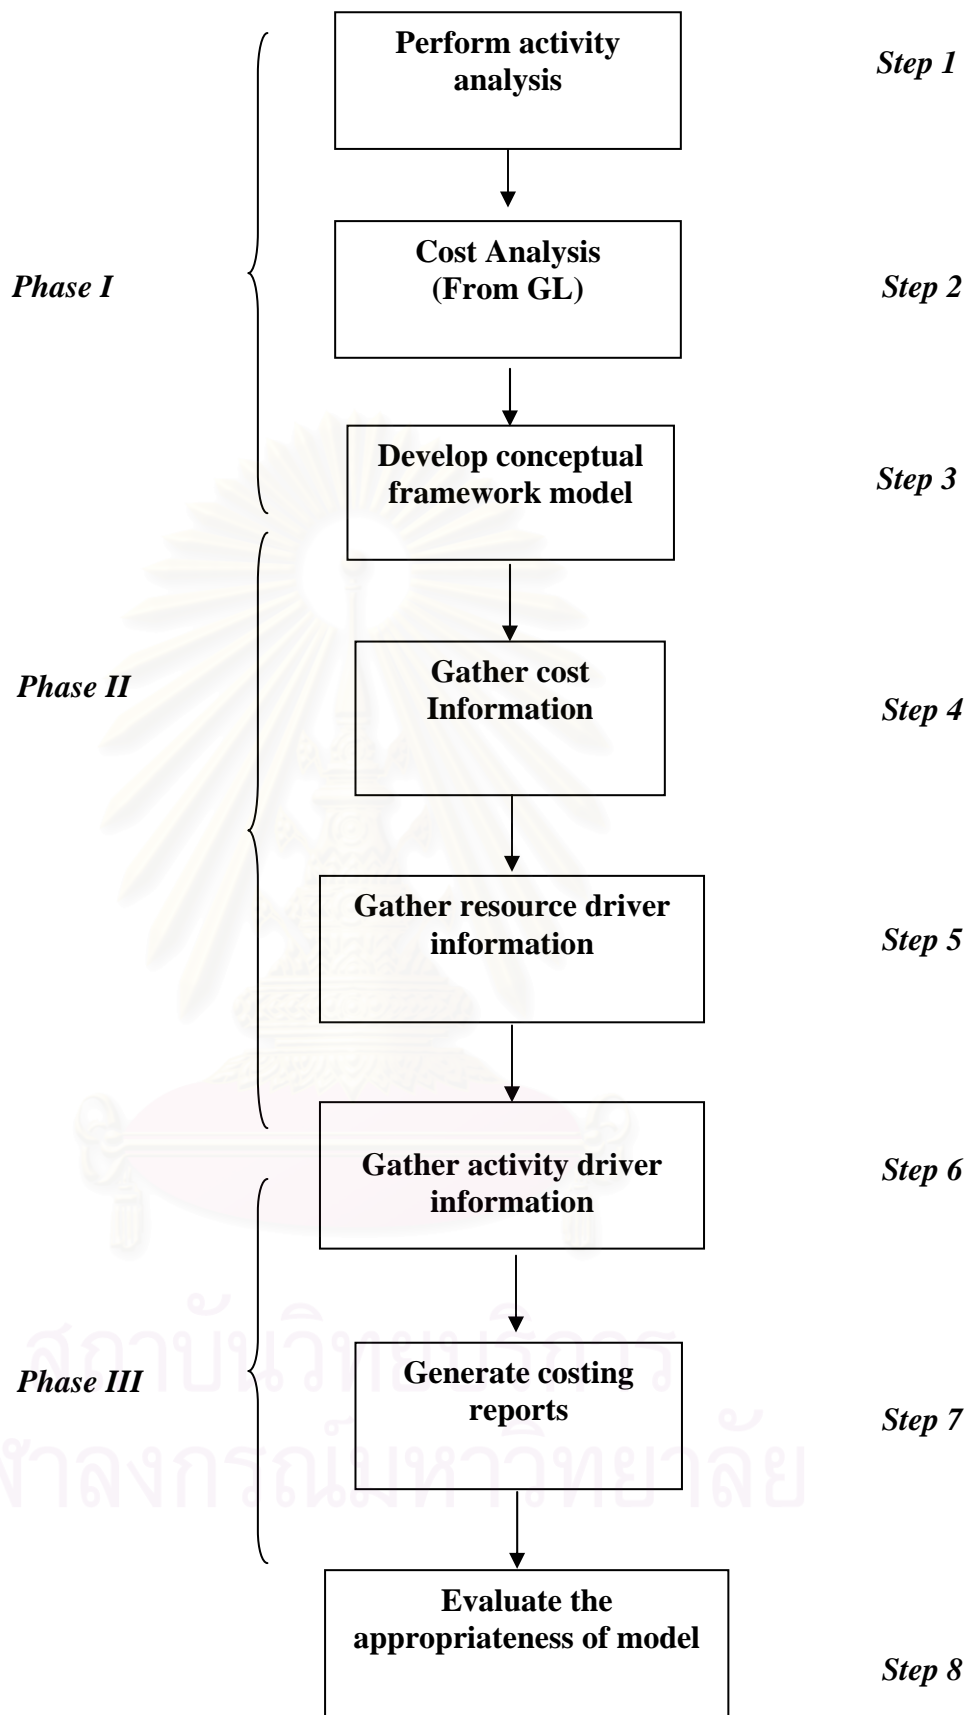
Perform activity analysis

Step 1

Phase I

Cost Analysis (From GL)

Step 2

Develop conceptual framework model

Step 3

Phase II

Gather cost Information

Step 4

Gather resource driver information

Step 5

Gather activity driver information

Step 6

Phase III

Generate costing reports

Step 7

Evaluate the appropriateness of model

Step 8

สถาบันวิทยบริการ
จุฬาลงกรณ์มหาวิทยาลัย